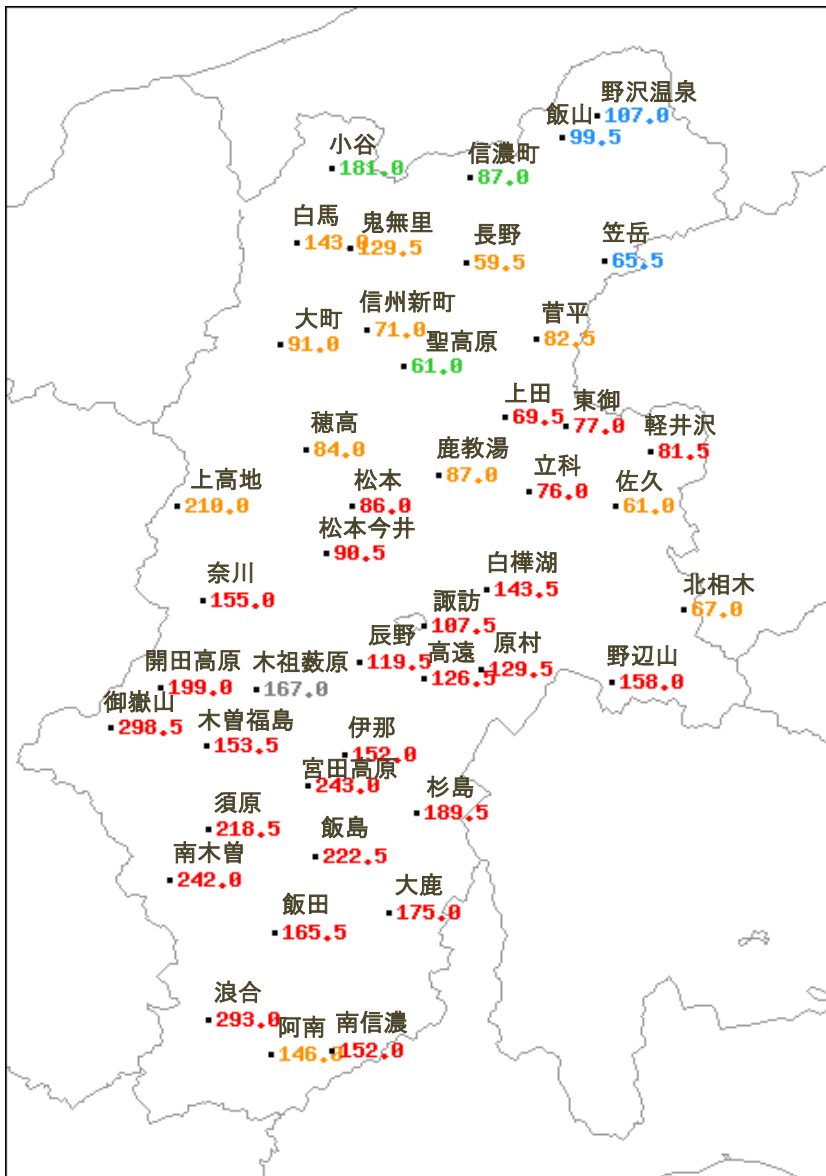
野沢温泉
飯山 107.0
99.5
小谷
181.0
信濃町
87.0
白馬 鬼無里
143.0 129.5
長野
59.5
笠岳
65.5
大町 信州新町
91.0 71.0
聖高原
61.0
菅平
82.5
上田
69.5
東御
77.0
軽井沢
81.5
穂高
84.0
鹿教湯
87.0
上高地
210.0
松本
86.0
立科
76.0
佐久
61.0
松本今井
90.5
白樺湖
143.5
奈川
155.0
北相木
67.0
諏訪
107.5
辰野
119.5
高遠
126.5
原村
129.5
野辺山
158.0
開田高原 木祖薮原
199.0 167.0
御嶽山
298.5
木曽福島
153.5
伊那
152.0
宮田高原
243.0
杉島
189.5
須原
218.5
飯島
222.5
南木曽
242.0
大鹿
175.0
飯田
165.5
浪合
293.0
阿南 南信濃
146.0 152.0